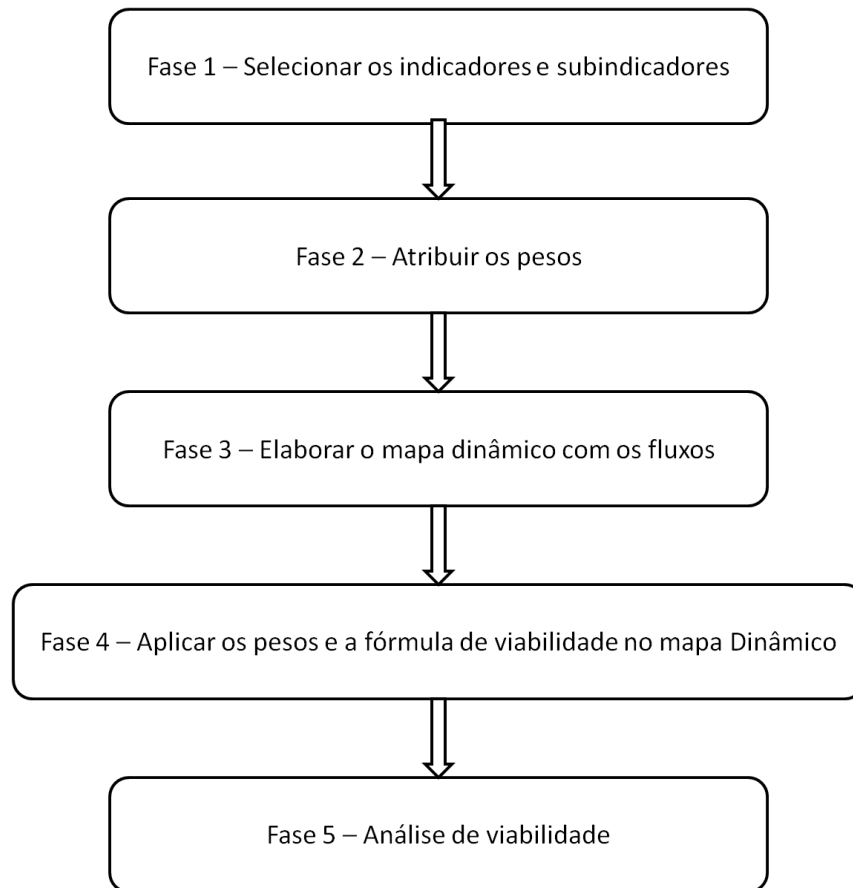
Fase 1 – Selecionar os indicadores e subindicadores

Fase 2 – Atribuir os pesos

Fase 3 – Elaborar o mapa dinâmico com os fluxos

Fase 4 – Aplicar os pesos e a fórmula de viabilidade no mapa Dinâmico

Fase 5 – Análise de viabilidade